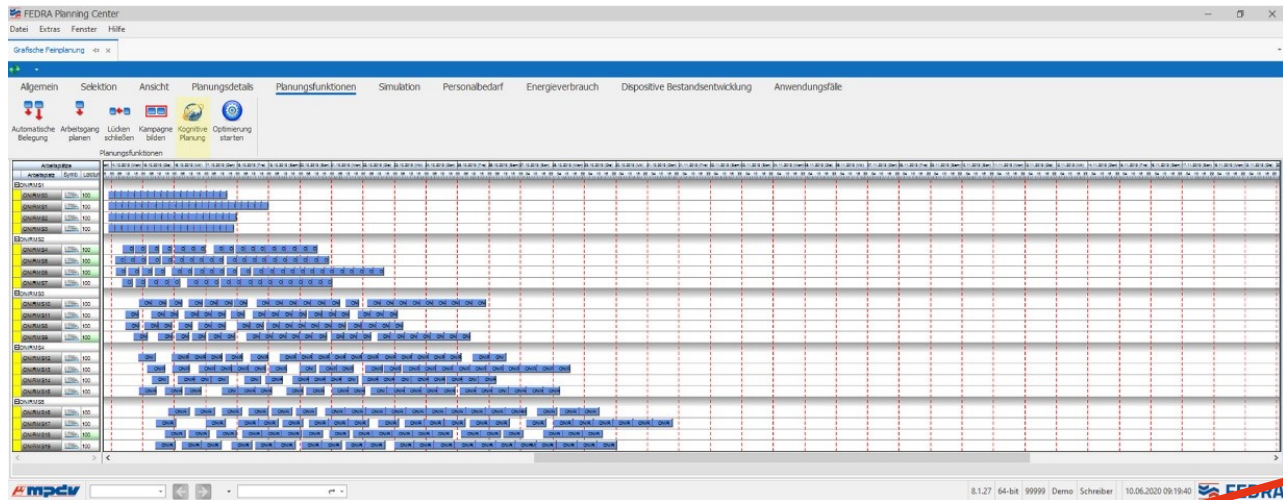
FEDRA Planning Center

Datei Extras Fenster Hilfe

Grafische Feinplanung

Allgemein Selektion Ansicht Planungsdetails Planungsfunktionen Simulation Personalbedarf Energieverbrauch Dispositive Bestandsentwicklung Anwendungsfälle

Automatische Belegung
Arbeitsgang planen
Lücken schließen
Kampagne bilden
Kognitive Planung
Optimierung starten

Planungsfunktionen

Arbeitsplätze
Arbeitsplatz Symb Leistu

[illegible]

8.1.27 64-bit 99999 Demo Schreiber 10.06.2020 09:19:40 FEDRA